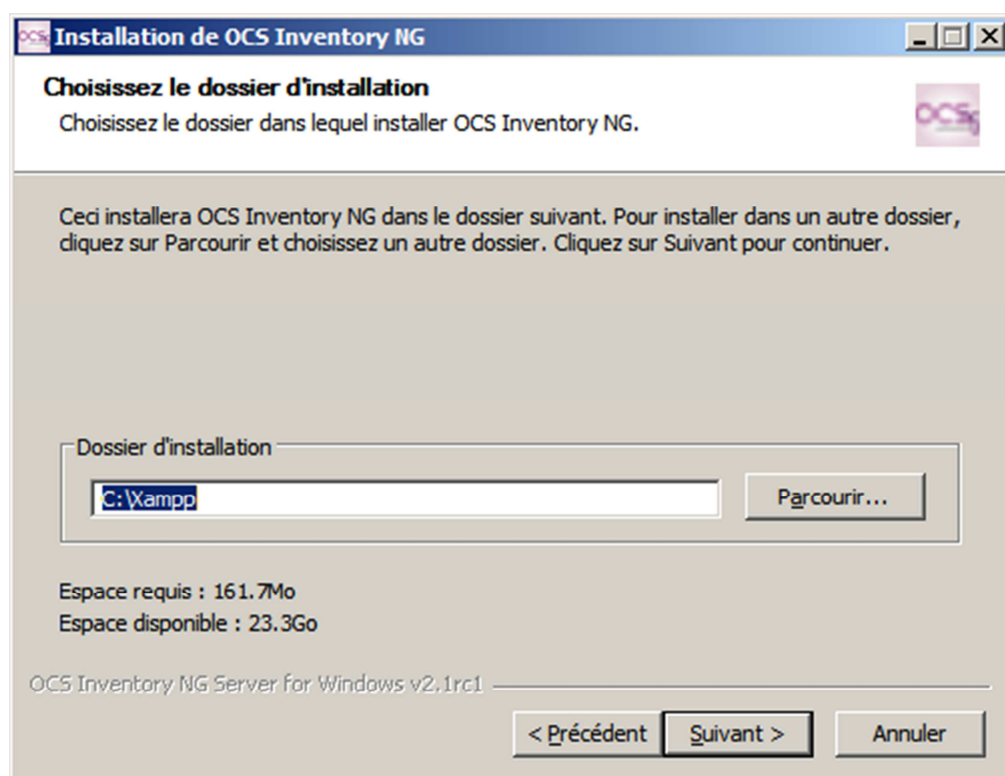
Installation de OCS Inventory NG

Choisissez le dossier d'installation
Choisissez le dossier dans lequel installer OCS Inventory NG.

OCS

Ceci installera OCS Inventory NG dans le dossier suivant. Pour installer dans un autre dossier, cliquez sur Parcourir et choisissez un autre dossier. Cliquez sur Suivant pour continuer.

Dossier d'installation

C:\Xampp

Parcourir...

Espace requis : 161.7Mo
Espace disponible : 23.3Go

OCS Inventory NG Server for Windows v2.1rc1

< Précédent | Suivant > | Annuler